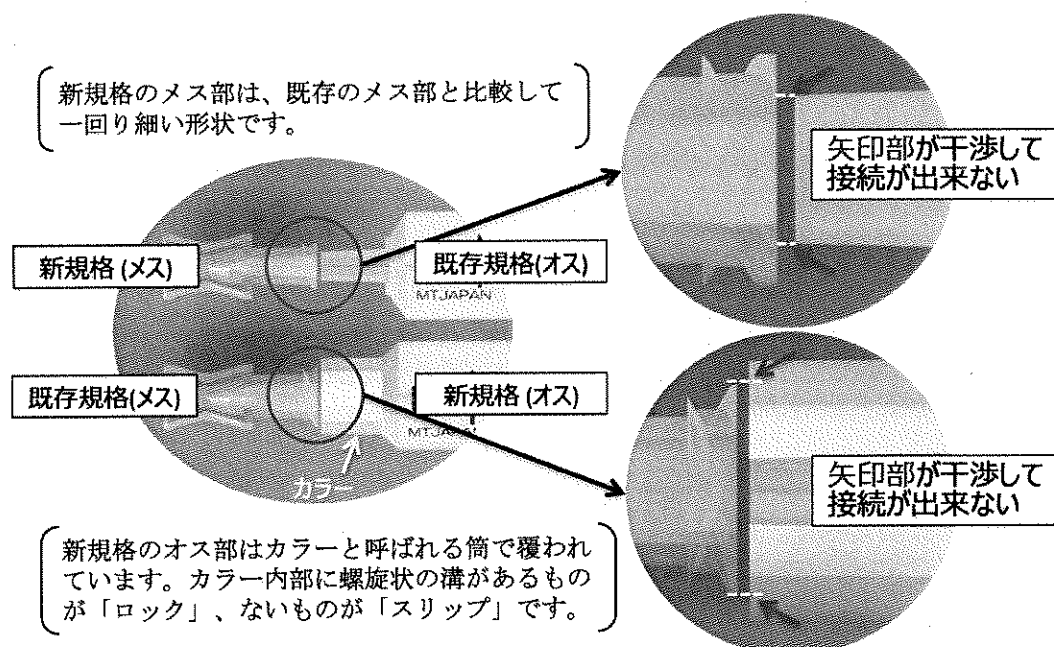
新規格のメス部は、既存のメス部と比較して一回り細い形状です。

矢印部が干渉して接続が出来ない

新規格 (メス)

既存規格(オス)

MTJAPAN

既存規格(メス)

新規格 (オス)

MTJAPAN

カラー

矢印部が干渉して接続が出来ない

新規格のオス部はカラーと呼ばれる筒で覆われています。カラー内部に螺旋状の溝があるものが「ロック」、ないものが「スリップ」です。